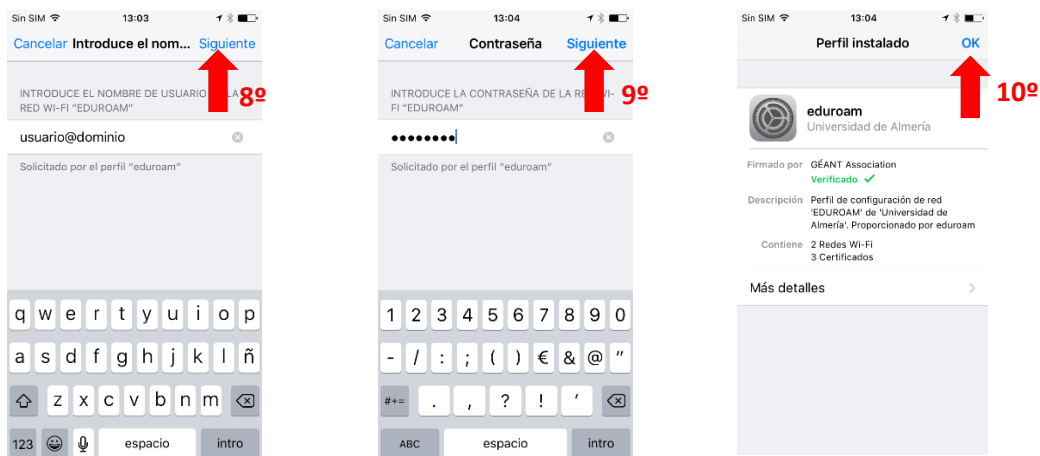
Sin SIM 13:03
Cancelar Introduce el nom... Siguiente
8º
INTRODUCE EL NOMBRE DE USUARIO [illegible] RED WI-FI "EDUROAM"
usuario@dominio
Solicitado por el perfil "eduroam"
q w e r t y u i o p
a s d f g h j k l ñ
z x c v b n m
123 espacio intro

Sin SIM 13:04
Cancelar Contraseña Siguiente
9º
INTRODUCE LA CONTRASEÑA DE LA RE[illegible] "EDUROAM"
••••••••
Solicitado por el perfil "eduroam"
1 2 3 4 5 6 7 8 9 0
- / : ; ( ) € & @ "
#+= . , ? ! '
ABC espacio intro

Sin SIM 13:04
Perfil instalado OK
10º
eduroam
Universidad de Almería
Firmado por GÉANT Association
Verificado
Descripción Perfil de configuración de red 'EDUROAM' de 'Universidad de Almería'. Proporcionado por eduroam
Contiene 2 Redes Wi-Fi
3 Certificados
Más detalles